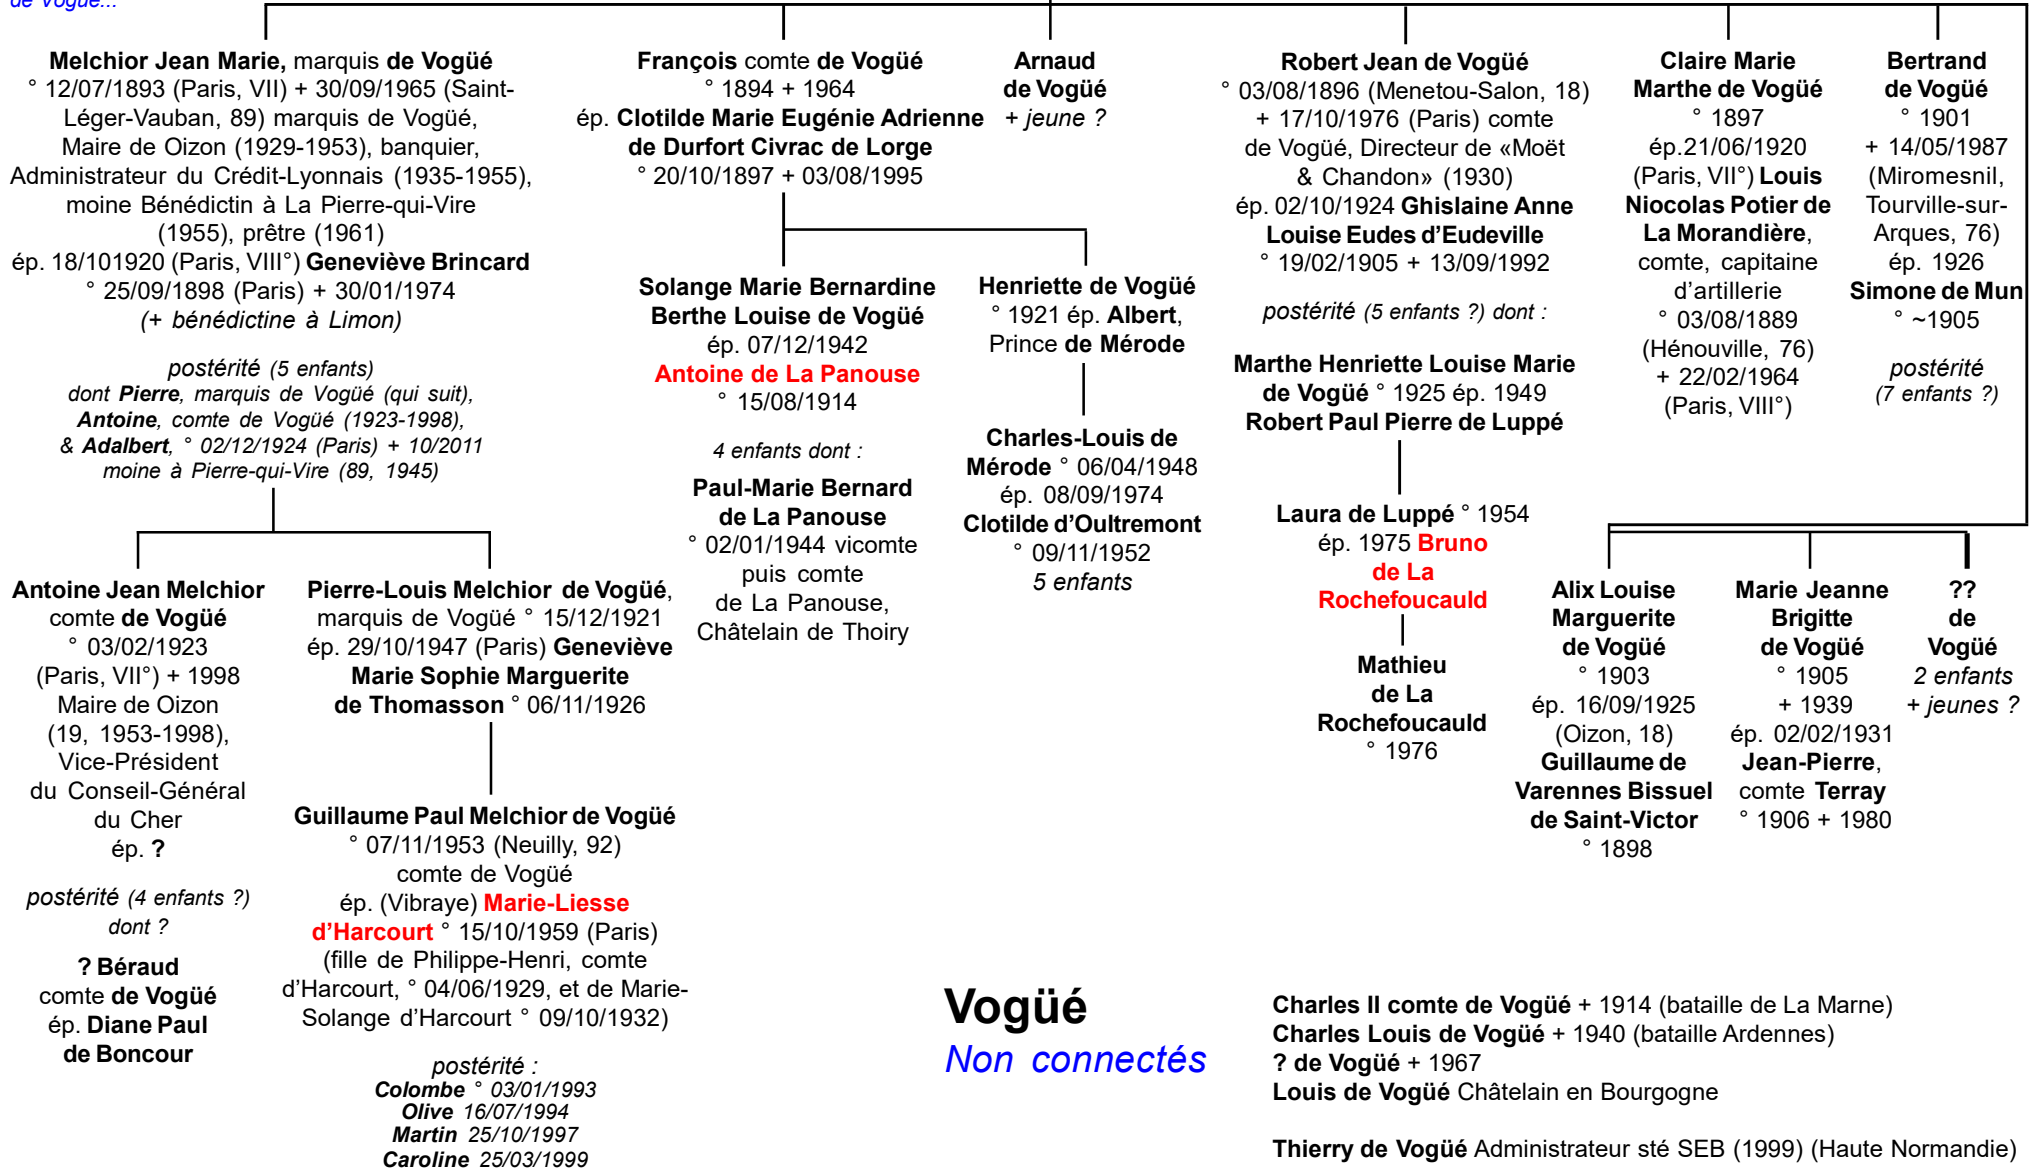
de Vogüé...

Melchior Jean Marie, marquis de Vogüé ° 12/07/1893 (Paris, VII) + 30/09/1965 (Saint-Léger-Vauban, 89) marquis de Vogüé, Maire de Oizon (1929-1953), banquier, Administrateur du Crédit-Lyonnais (1935-1955), moine Bénédictin à La Pierre-qui-Vire (1955), prêtre (1961) ép. 18/101920 (Paris, VIII°) Geneviève Brincard ° 25/09/1898 (Paris) + 30/01/1974 (+ bénédictine à Limon)

postérité (5 enfants) dont Pierre, marquis de Vogüé (qui suit), Antoine, comte de Vogüé (1923-1998), & Adalbert, ° 02/12/1924 (Paris) + 10/2011 moine à Pierre-qui-Vire (89, 1945)

François comte de Vogüé ° 1894 + 1964 ép. Clotilde Marie Eugénie Adrienne de Durfort Civrac de Lorge ° 20/10/1897 + 03/08/1995

Arnaud de Vogüé + jeune ?

Robert Jean de Vogüé ° 03/08/1896 (Menetou-Salon, 18) + 17/10/1976 (Paris) comte de Vogüé, Directeur de «Moët & Chandon» (1930) ép. 02/10/1924 Ghislaine Anne Louise Eudes d'Eudeville ° 19/02/1905 + 13/09/1992

postérité (5 enfants ?) dont :

Claire Marie Marthe de Vogüé ° 1897 ép.21/06/1920 (Paris, VII°) Louis Niocolas Potier de La Morandière, comte, capitaine d'artillerie ° 03/08/1889 (Hénouville, 76) + 22/02/1964 (Paris, VIII°)

Bertrand de Vogüé ° 1901 + 14/05/1987 (Miromesnil, Tourville-sur-Arques, 76) ép. 1926 Simone de Mun ° ~1905

postérité (7 enfants ?)

Solange Marie Bernardine Berthe Louise de Vogüé ép. 07/12/1942 Antoine de La Panouse ° 15/08/1914

4 enfants dont :

Paul-Marie Bernard de La Panouse ° 02/01/1944 vicomte puis comte de La Panouse, Châtelain de Thoiry

Henriette de Vogüé ° 1921 ép. Albert, Prince de Mérode

Charles-Louis de Mérode ° 06/04/1948 ép. 08/09/1974 Clotilde d'Oultremont ° 09/11/1952 5 enfants

Marthe Henriette Louise Marie de Vogüé ° 1925 ép. 1949 Robert Paul Pierre de Luppé

Laura de Luppé ° 1954 ép. 1975 Bruno de La Rochefoucauld

Mathieu de La Rochefoucauld ° 1976

Antoine Jean Melchior comte de Vogüé ° 03/02/1923 (Paris, VII°) + 1998 Maire de Oizon (19, 1953-1998), Vice-Président du Conseil-Général du Cher ép. ?

postérité (4 enfants ?) dont ?

? Béraud comte de Vogüé ép. Diane Paul de Boncour

Pierre-Louis Melchior de Vogüé, marquis de Vogüé ° 15/12/1921 ép. 29/10/1947 (Paris) Geneviève Marie Sophie Marguerite de Thomasson ° 06/11/1926

Guillaume Paul Melchior de Vogüé ° 07/11/1953 (Neuilly, 92) comte de Vogüé ép. (Vibraye) Marie-Liesse d'Harcourt ° 15/10/1959 (Paris) (fille de Philippe-Henri, comte d'Harcourt, ° 04/06/1929, et de Marie-Solange d'Harcourt ° 09/10/1932)

postérité :
Colombe ° 03/01/1993
Olive 16/07/1994
Martin 25/10/1997
Caroline 25/03/1999

Alix Louise Marguerite de Vogüé ° 1903 ép. 16/09/1925 (Oizon, 18) Guillaume de Varennes Bissuel de Saint-Victor ° 1898

Marie Jeanne Brigitte de Vogüé ° 1905 + 1939 ép. 02/02/1931 Jean-Pierre, comte Terray ° 1906 + 1980

?? de Vogüé 2 enfants + jeunes ?

Vogüé
Non connectés

Charles II comte de Vogüé + 1914 (bataille de La Marne)
Charles Louis de Vogüé + 1940 (bataille Ardennes)
? de Vogüé + 1967
Louis de Vogüé Châtelain en Bourgogne

Thierry de Vogüé Administrateur sté SEB (1999) (Haute Normandie)